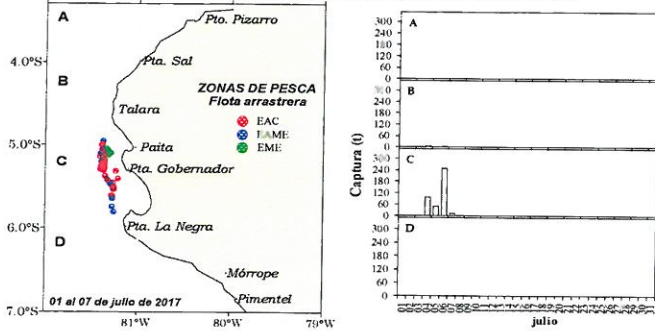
A
Pto. Pizarro
4.0°S
B
Pta. Sal
Talara
ZONAS DE PESCA
Flota arrastrera
EAC
EAME
EME
5.0°S
Paita
C
Pta. Gobernador
6.0°S
Pta. La Negra
D
Mórrope
Pimentel
7.0°S
01 al 07 de julio de 2017
81°W
80°W
79°W

Captura (t)
A
300
240
180
120
60
0
B
300
240
180
120
60
0
C
300
240
180
120
60
0
D
300
240
180
120
60
0
julio
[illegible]